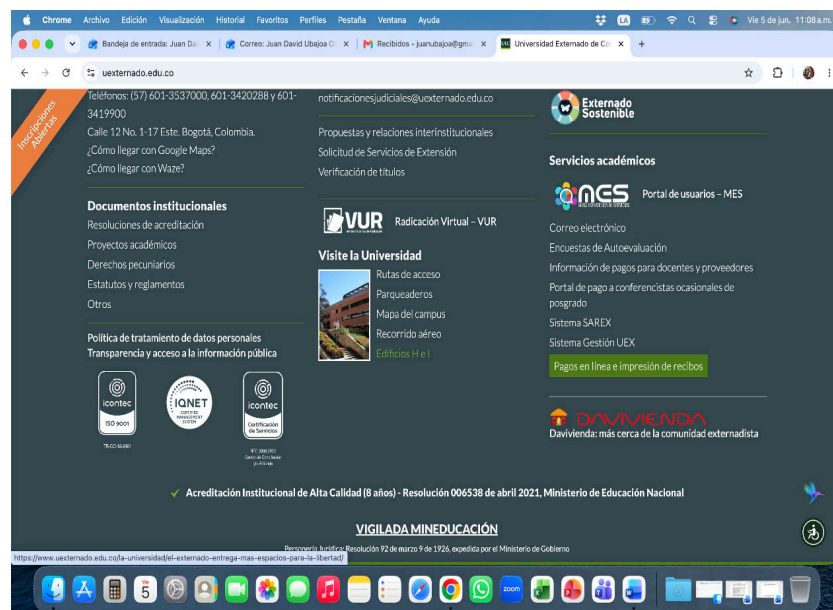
Chrome Archivo Edición Visualización Historial Favoritos Perfiles Pestaña Ventana Ayuda

LA

Vie 5 de jun. 11:08 a.m.

Bandeja de entrada: Juan Da

Correo: Juan David Ubajoa O

Recibidos - juanubajoa@gma

Universidad Externado de Co

uexternado.edu.co

Inscripciones Abiertas

Teléfonos: (57) 601-3537000, 601-3420288 y 601-3419900

Calle 12 No. 1-17 Este. Bogotá, Colombia.

¿Cómo llegar con Google Maps?

¿Cómo llegar con Waze?

Documentos institucionales

Resoluciones de acreditación

Proyectos académicos

Derechos pecuniarios

Estatutos y reglamentos

Otros

Política de tratamiento de datos personales

Transparencia y acceso a la información pública

icontec ISO 9001

IQNET

icontec Certificación de Servicios

notificacionesjudiciales@uexternado.edu.co

Propuestas y relaciones interinstitucionales

Solicitud de Servicios de Extensión

Verificación de títulos

VUR

Radicación Virtual – VUR

Visite la Universidad

Rutas de acceso

Parqueaderos

Mapa del campus

Recorrido aéreo

Edificios H e I

Externado Sostenible

Servicios académicos

MES

Portal de usuarios – MES

Correo electrónico

Encuestas de Autoevaluación

Información de pagos para docentes y proveedores

Portal de pago a conferencistas ocasionales de posgrado

Sistema SAREX

Sistema Gestión UEX

Pagos en línea e impresión de recibos

DAVIVIENDA

Davivienda: más cerca de la comunidad externadista

Acreditación Institucional de Alta Calidad (8 años) - Resolución 006538 de abril 2021, Ministerio de Educación Nacional

VIGILADA MINEDUCACIÓN

Personería Jurídica: Resolución 92 de marzo 9 de 1926, expedida por el Ministerio de Gobierno

https://www.uexternado.edu.co/la-universidad/el-externado-entrega-mas-espacios-para-la-libertad/